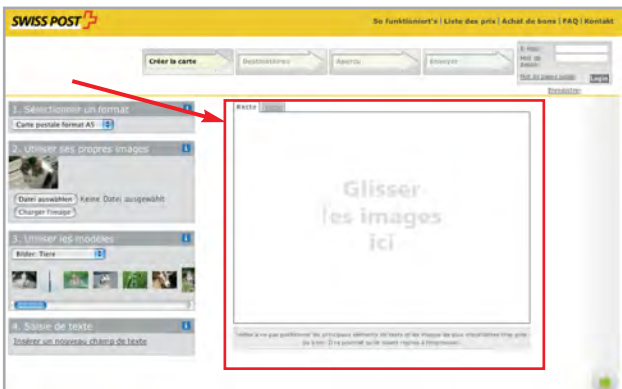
SWISS POST

So funktioniert's | Liste des prix | Achat de bons | FAQ | Kontakt

Créer la carte
Destinataires
Aperçu
Envoyer

E-Mail:
Mot de passe:
Mot de passe oublié
Login
Enregistrer

1. Sélectionner un format
Carte postale format A5

2. Utiliser ses propres images
Datei auswählen Keine Datei ausgewählt
Charger l'image

3. Utiliser les modèles
Bilder: Tiere

4. Saisie de texte
Insérer un nouveau champ de texte

Recto
Verso

Glisser
les images
ici

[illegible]